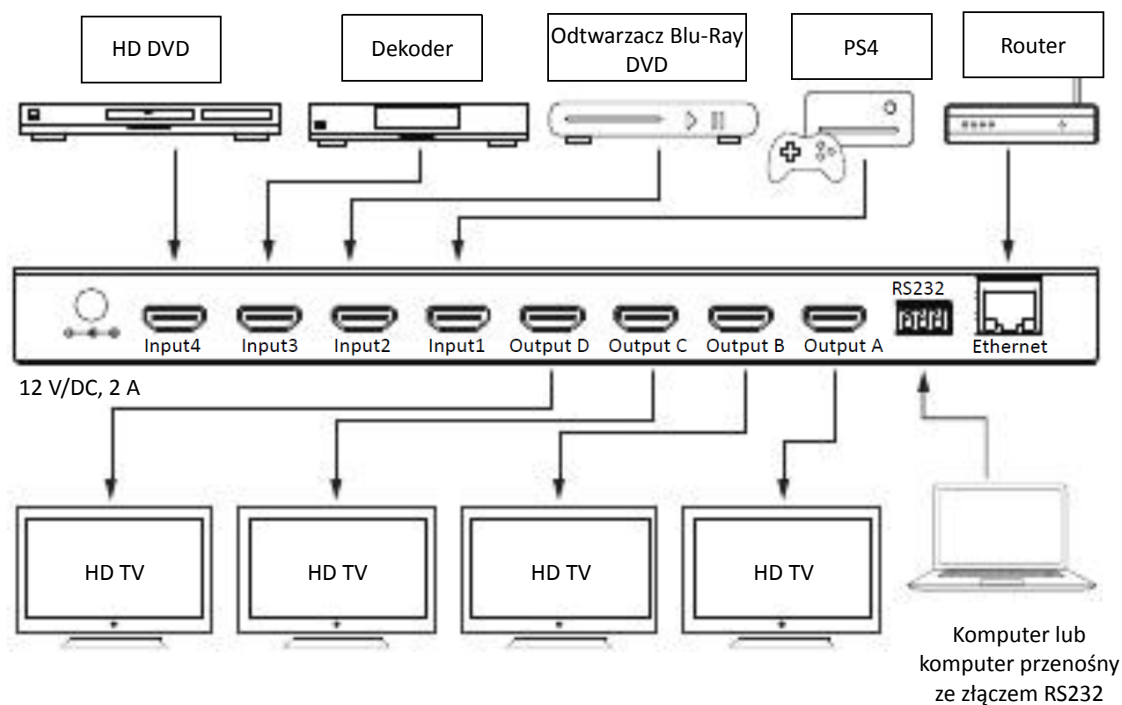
HD DVD

Dekoder

Odtwarzacz Blu-Ray DVD

PS4

Router

RS232

Input4 Input3 Input2 Input1 Output D Output C Output B Output A

Ethernet

12 V/DC, 2 A

HD TV

HD TV

HD TV

HD TV

Komputer lub komputer przenośny ze złączem RS232